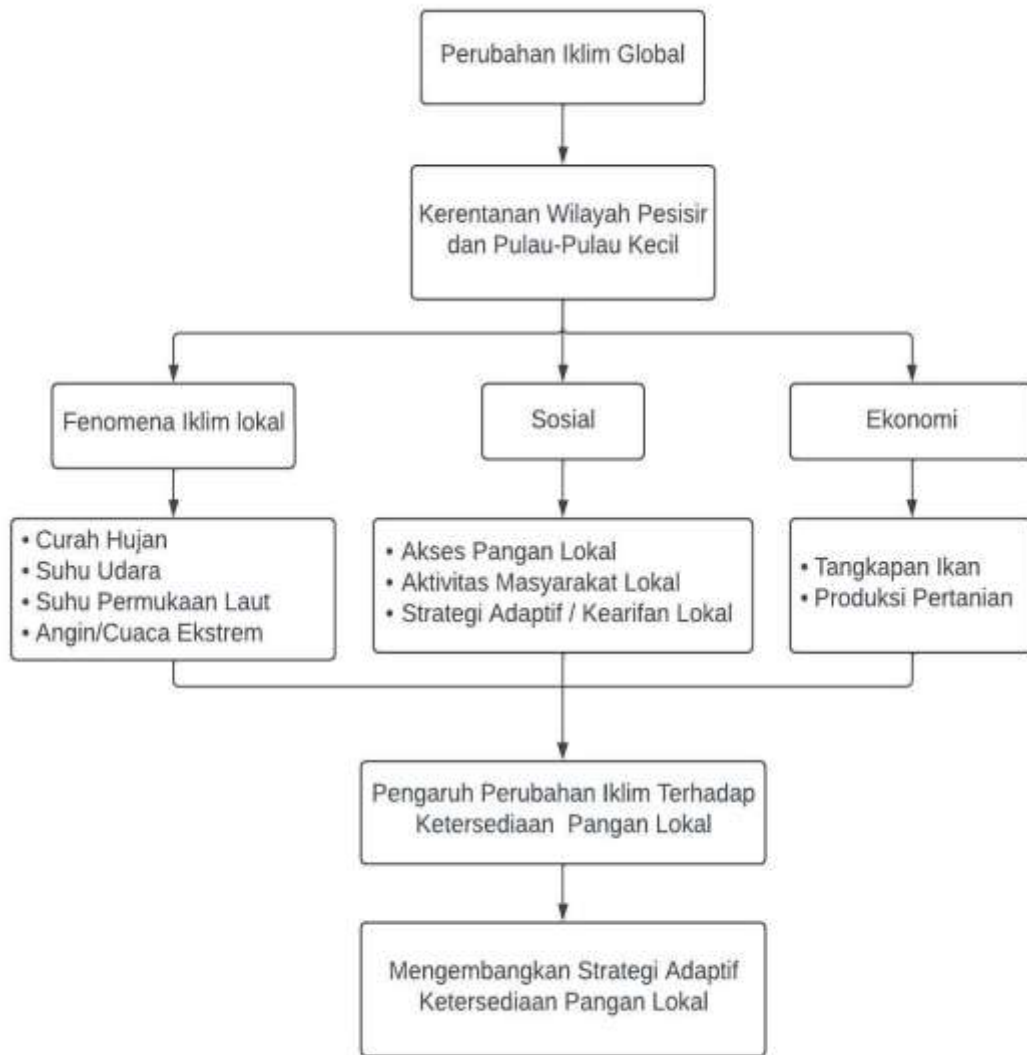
Perubahan Iklim Global

Kerentanan Wilayah Pesisir dan Pulau-Pulau Kecil

Fenomena Iklim lokal

Sosial

Ekonomi

• Curah Hujan
• Suhu Udara
• Suhu Permukaan Laut
• Angin/Cuaca Ekstrem

• Akses Pangan Lokal
• Aktivitas Masyarakat Lokal
• Strategi Adaptif / Kearifan Lokal

• Tangkapan Ikan
• Produksi Pertanian

Pengaruh Perubahan Iklim Terhadap Ketersediaan Pangan Lokal

Mengembangkan Strategi Adaptif Ketersediaan Pangan Lokal